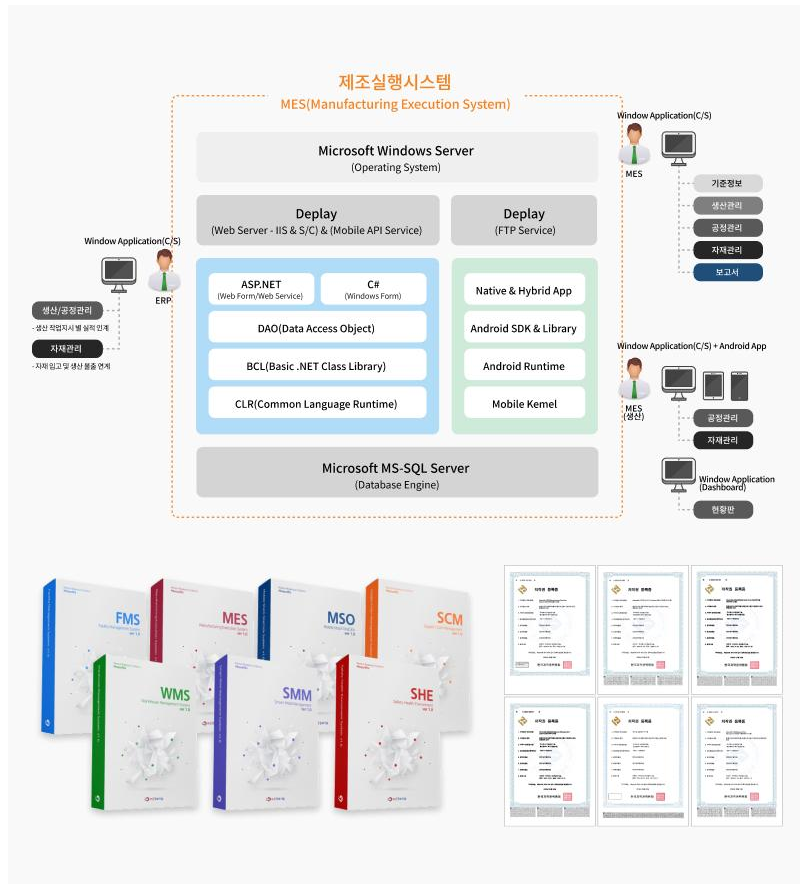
제조실행시스템
MES(Manufacturing Execution System)

Microsoft Windows Server
(Operating System)

Deplay
(Web Server - IIS & S/C) & (Mobile API Service)

Deplay
(FTP Service)

ASP.NET
(Web Form/Web Service)

C#
(Windows Form)

DAO(Data Access Object)

BCL(Basic .NET Class Library)

CLR(Common Language Runtime)

Native & Hybrid App

Android SDK & Library

Android Runtime

Mobile Kemel

Microsoft MS-SQL Server
(Database Engine)

Window Application(C/S)

ERP

생산/공정관리
- 생산 작업지시 별 실적 인계

자재관리
- 자재 입고 및 생산 불출 연계

Window Application(C/S)

MES

기준정보
생산관리
공정관리
자재관리
보고서

Window Application(C/S) + Android App

MES
(생산)

공정관리
자재관리

Window Application
(Dashboard)

현황판

FMS
MES
MSO
SCM
WMS
SMM
SHE

저작권 등록증
저작권 등록증
저작권 등록증
저작권 등록증
저작권 등록증
저작권 등록증